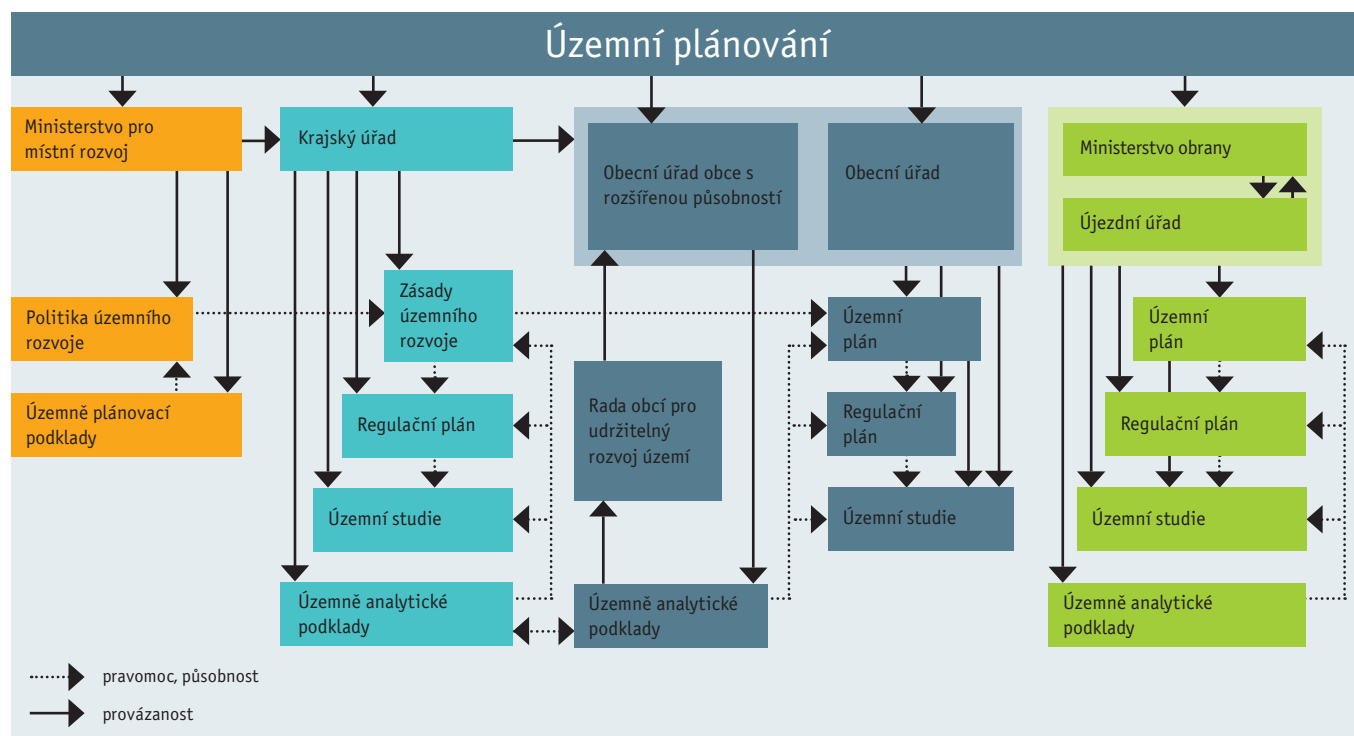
Územní plánování

Ministerstvo pro místní rozvoj

Krajský úřad

Obecní úřad obce s rozšířenou působností

Obecní úřad

Ministerstvo obrany

Újezdní úřad

Politika územního rozvoje

Zásady územního rozvoje

Územní plán

Územní plán

Územně plánovací podklady

Regulační plán

Rada obcí pro udržitelný rozvoj území

Regulační plán

Regulační plán

Územní studie

Územní studie

Územní studie

Územně analytické podklady

Územně analytické podklady

Územně analytické podklady

pravomoc, působnost

provázanost